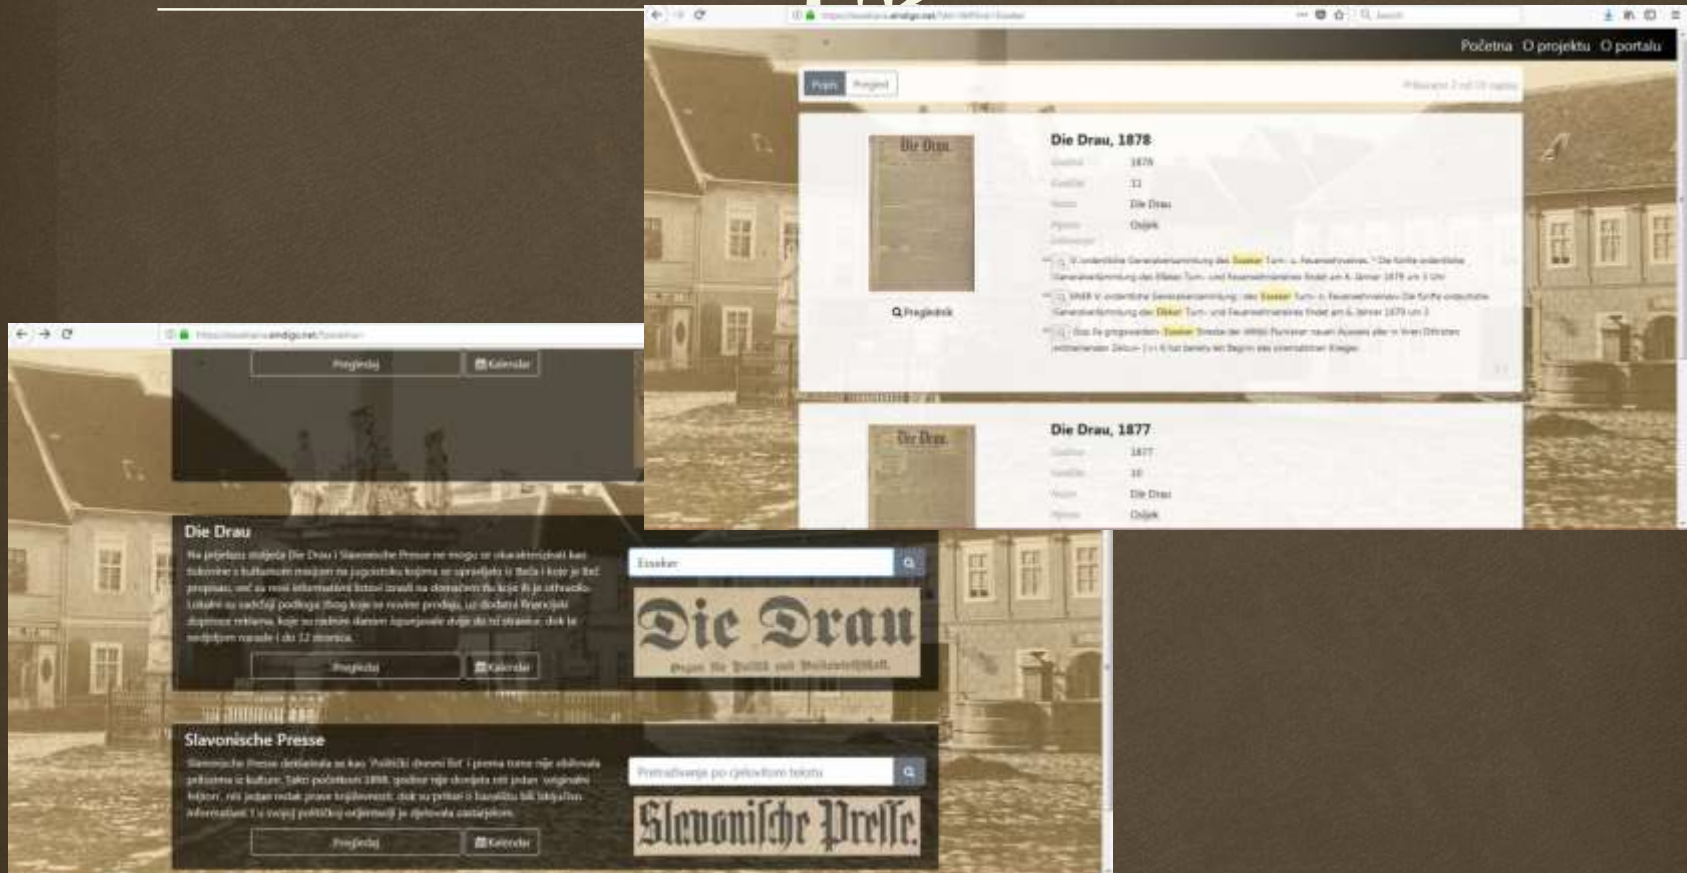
Početna O projektu O portalu

Die Drau, 1878

1878

12

Die Drau

Osijek

Pregledaj

Die Drau, 1877

1877

10

Die Drau

Osijek

Pregledaj

Kalendar

Die Drau

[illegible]

Pregledaj

Kalendar

Essekar

Die Drau

Slavonische Presse

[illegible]

Pregledaj

Kalendar

Pretraživanje po cjelovitom tekstu

Slavonische Presse